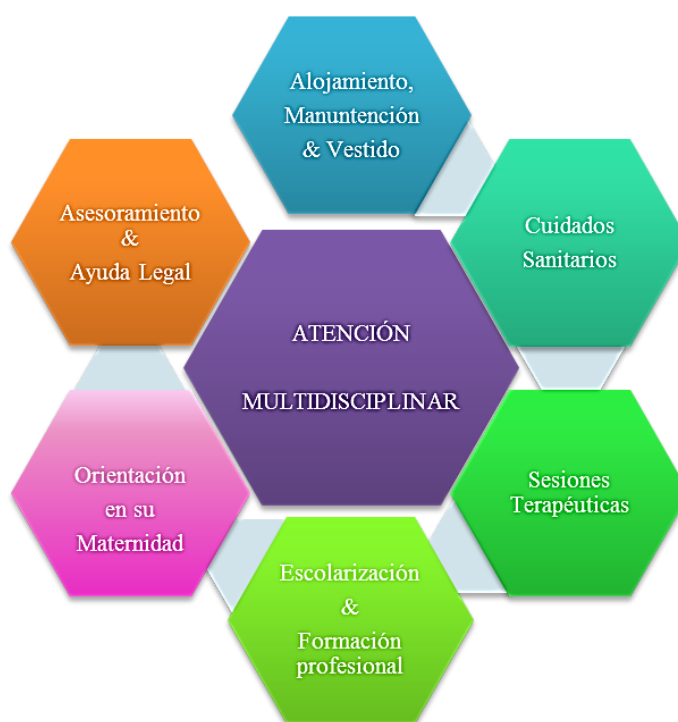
Alojamiento, Manuntención & Vestido

Cuidados Sanitarios

Asesoramiento & Ayuda Legal

ATENCIÓN

MULTIDISCIPLINAR

Sesiones Terapéuticas

Orientación en su Maternidad

Escolarización & Formación profesional